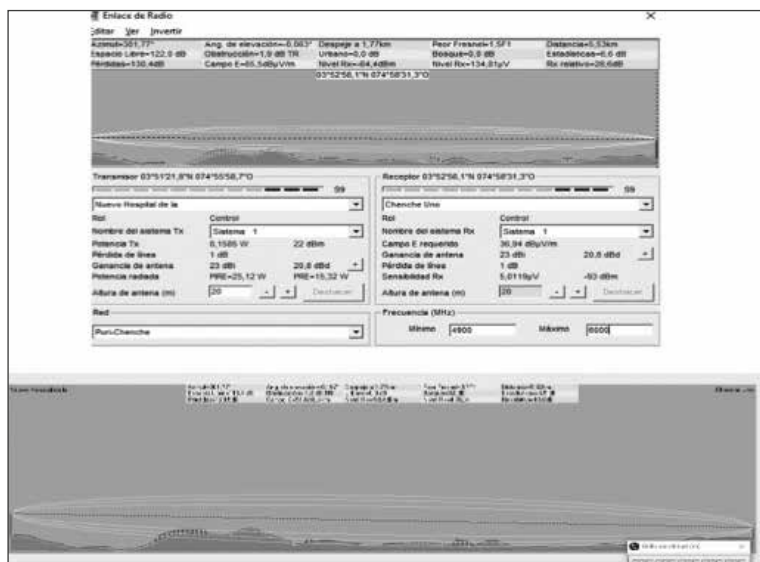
Enlace de Radio

Editar Ver Invertir

Azimut=301,77° Ang. de elevación=-0,063° Despeje a 1,77km Peor Fresnel=1,5F1 Distancia=5,53km
Espacio Libre=122,0 dB Obstrucción=1,9 dB TR Urbano=0,0 dB Bosque=0,0 dB Estadísticas=6,6 dB
Pérdidas=130,4dB Campo E=65,5dBµV/m Nivel Rx=-84,4dBm Nivel Rx=134,81µV Rx relativo=20,6dB

03°52'56,1"N 074°58'31,3"O

Transmisor 03°51'21,8"N 074°55'58,7"O
59
Nuevo Hospital de la
Rol Control
Nombre del sistema Tx Sistema 1
Potencia Tx 0,1585 W 22 dBm
Pérdida de líneas 1 dB
Ganancia de antena 23 dBi 20,8 dBd
Potencia radiada PIRE=25,12 W PRE=15,32 W
Altura de antena (m) 20 Deshacer

Receptor 03°52'56,1"N 074°58'31,3"O
59
Chenche Uno
Rol Control
Nombre del sistema Rx Sistema 1
Campo E requerido 36,94 dBµV/m
Ganancia de antena 23 dBi 20,8 dBd
Pérdida de líneas 1 dB
Sensibilidad Rx 5,0119µV -93 dBm
Altura de antena (m) 20 Deshacer

Red
Purí-Chenche

Frecuencia (MHz)
Mínimo 4900 Máximo 6000

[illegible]